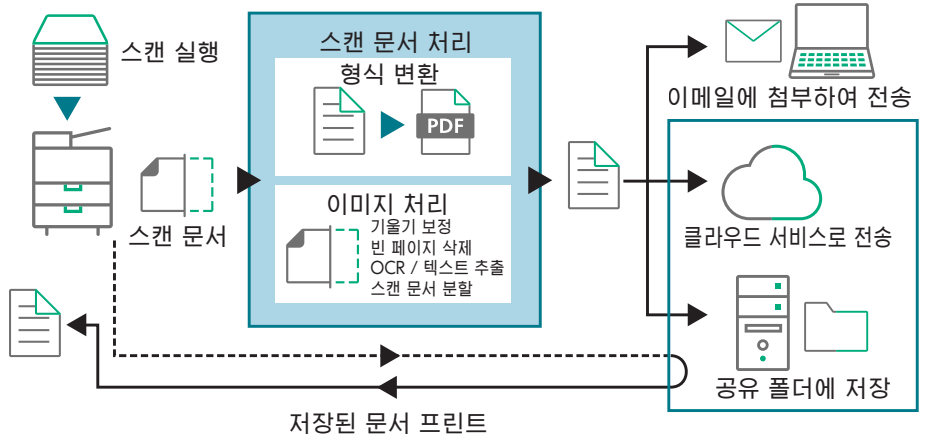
스캔 실행

스캔 문서

스캔 문서 처리

형식 변환

PDF

이미지 처리

기울기 보정
빈 페이지 삭제
OCR / 텍스트 추출
스캔 문서 분할

이메일에 첨부하여 전송

클라우드 서비스로 전송

공유 폴더에 저장

저장된 문서 프린트